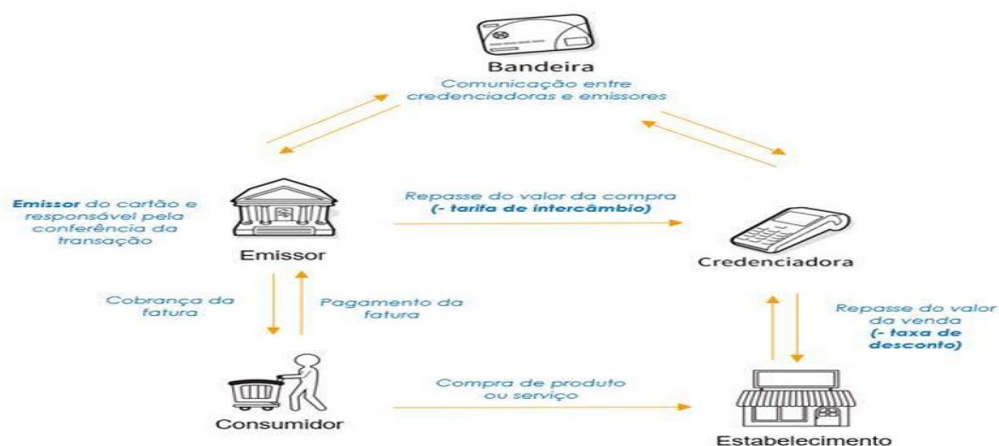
Bandeira
Comunicação entre credenciadoras e emissores

Emissor do cartão e responsável pela conferência da transação

Emissor

Repasse do valor da compra
(- tarifa de intercâmbio)

Credenciadora

Cobrança da fatura

Pagamento da fatura

Repasse do valor da venda
(- taxa de desconto)

Consumidor

Compra de produto ou serviço

Estabelecimento